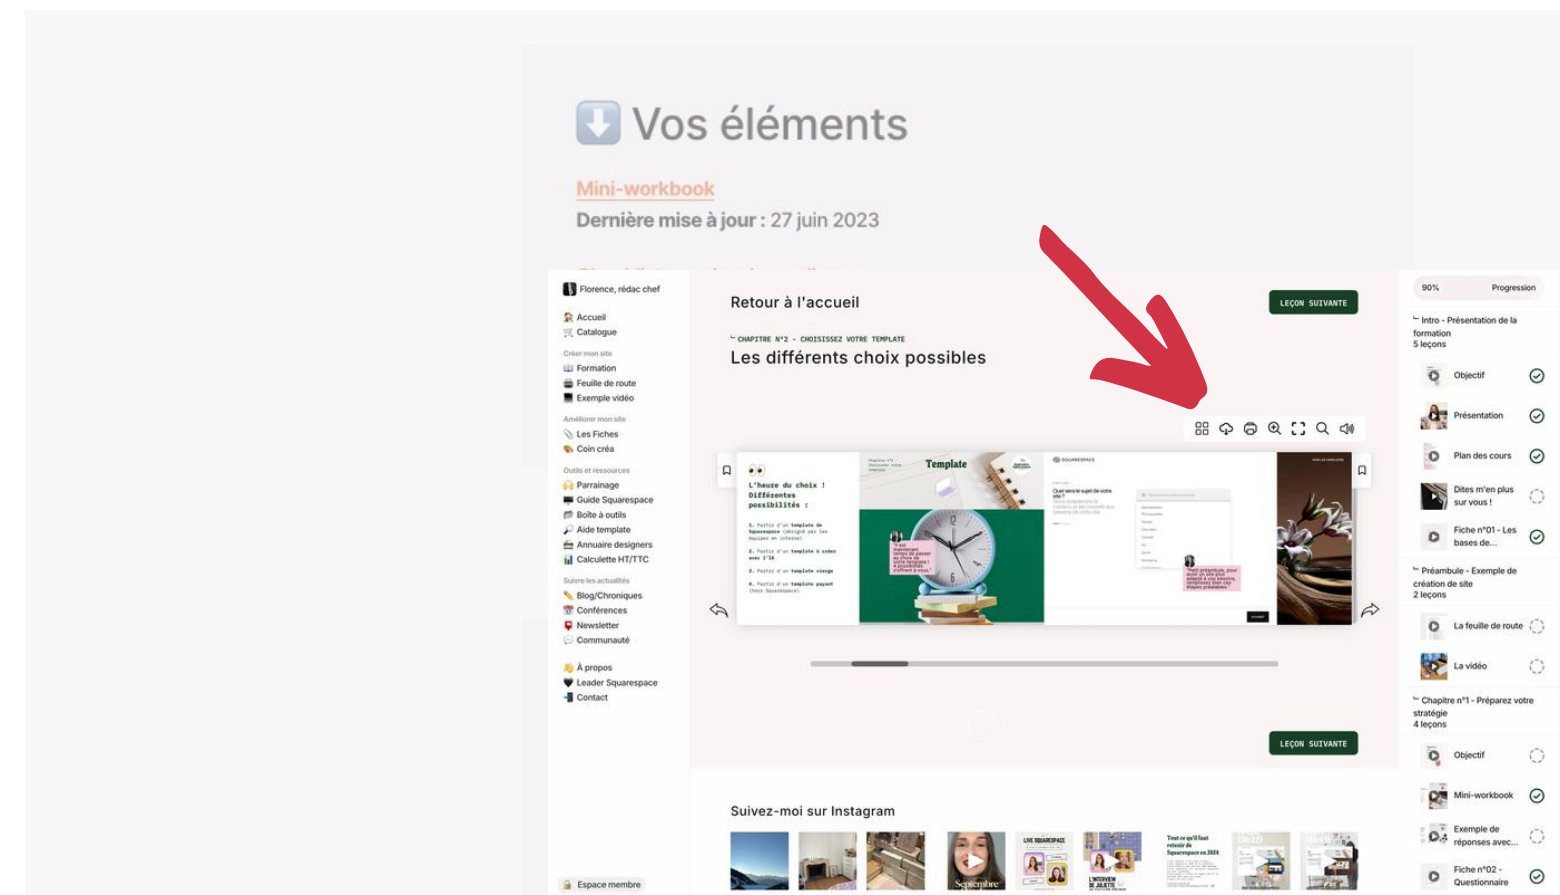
Vos éléments

Mini-workbook
Dernière mise à jour : 27 juin 2023

Florence, rédac chef

Accueil
Catalogue

Créer mon site
Formation
Feuille de route
Exemple vidéo

Améliorer mon site
Les Fiches
Coin créa

Outils et ressources
Parrainage
Guide Squarespace
Boîte à outils
Aide template
Annuaire designers
Calculette HT/TTC

Suivre les actualités
Blog/Chroniques
Conférences
Newsletter
Communauté

À propos
Leader Squarespace
Contact

Espace membre

Retour à l'accueil

LEÇON SUIVANTE

CHAPITRE N°2 - CHOISISSEZ VOTRE TEMPLATE
Les différents choix possibles

L'heure du choix ! Différentes possibilités :

1. Partir d'un template de Squarespace (designé par les équipes en interne)
2. Partir d'un template à créer avec l'IA
3. Partir d'un template vierge
4. Partir d'un template payant (hors Squarespace)

Template

SQUARESPACE

LEÇON SUIVANTE

Suivez-moi sur Instagram

Septembre

90%
Progression

Intro - Présentation de la formation
5 leçons
Objectif
Présentation
Plan des cours
Dites m'en plus sur vous !
Fiche n°01 - Les bases de...

Préambule - Exemple de création de site
2 leçons
La feuille de route
La vidéo

Chapitre n°1 - Préparez votre stratégie
4 leçons
Objectif
Mini-workbook
Exemple de réponses avec...
Fiche n°02 - Questionnaire